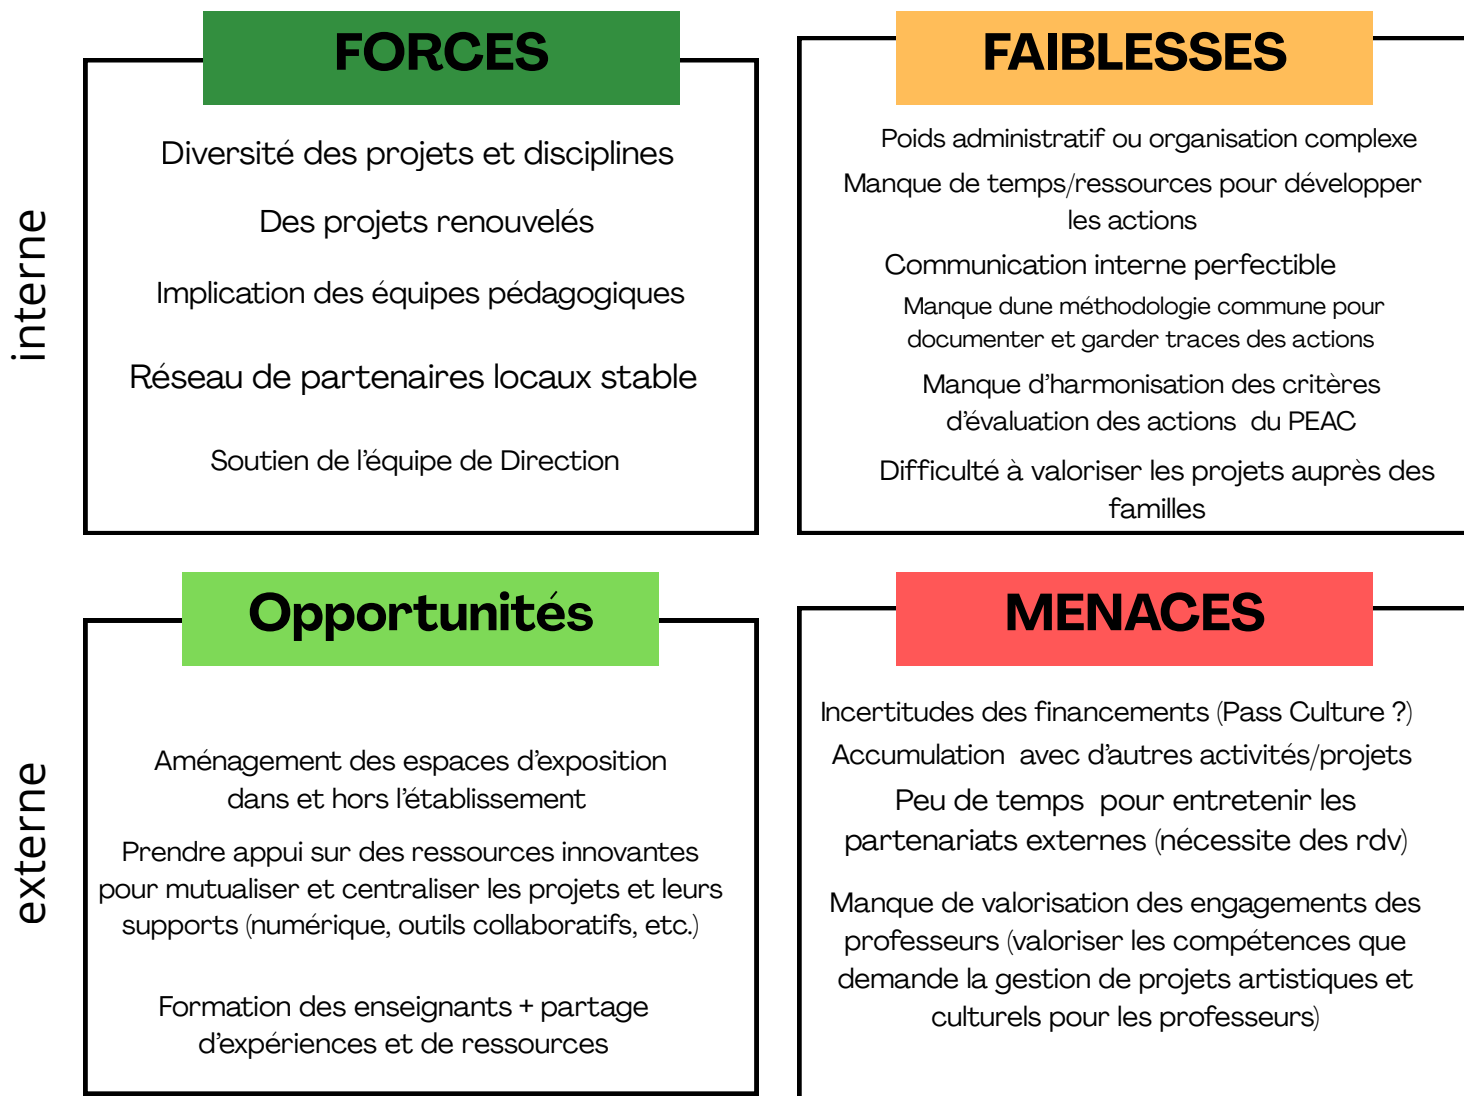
interne

FORCES

Diversité des projets et disciplines

Des projets renouvelés

Implication des équipes pédagogiques

Réseau de partenaires locaux stable

Soutien de l'équipe de Direction

FAIBLESSES

Poids administratif ou organisation complexe

Manque de temps/ressources pour développer les actions

Communication interne perfectible

Manque dune méthodologie commune pour documenter et garder traces des actions

Manque d'harmonisation des critères d'évaluation des actions du PEAC

Difficulté à valoriser les projets auprès des familles

externe

Opportunités

Aménagement des espaces d'exposition dans et hors l'établissement

Prendre appui sur des ressources innovantes pour mutualiser et centraliser les projets et leurs supports (numérique, outils collaboratifs, etc.)

Formation des enseignants + partage d'expériences et de ressources

MENACES

Incertitudes des financements (Pass Culture ?)

Accumulation avec d'autres activités/projets

Peu de temps pour entretenir les partenariats externes (nécessite des rdv)

Manque de valorisation des engagements des professeurs (valoriser les compétences que demande la gestion de projets artistiques et culturels pour les professeurs)